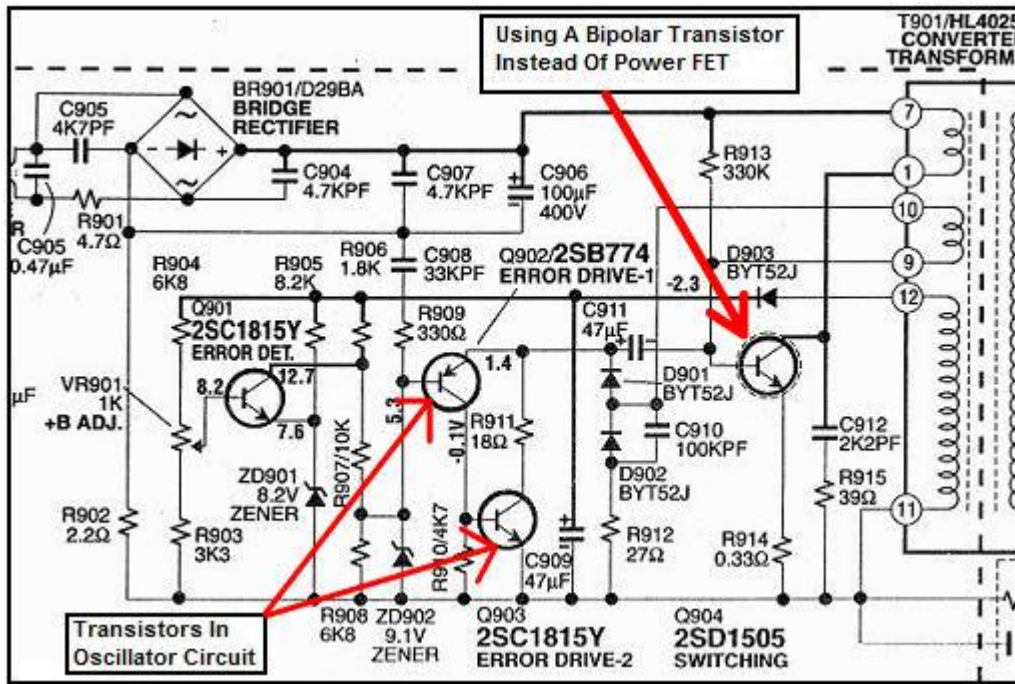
Using A Bipolar Transistor Instead Of Power FET

T901/HL4025 CONVERTER TRANSFORM

BR901/D29BA BRIDGE RECTIFIER

C905 4K7PF

C904 4.7KPF

C907 4.7KPF

C906 100μF 400V

R913 330K

R C905 0.47μF

R901 4.7Ω

R904 6K8

R905 8.2K

R906 1.8K

C908 33KPF

Q902/2SB774 ERROR DRIVE-1

D903 BYT52J

-2.3

Q901 2SC1815Y ERROR DET.

R909 330Ω

C911 47μF

1.4

μF

VR901 1K +B ADJ.

8.2

12.7

7.6

5.3

-0.1V

R911 18Ω

D901 BYT52J

C910 100KPF

C912 2K2PF

D902 BYT52J

R915 39Ω

ZD901 8.2V ZENER

R907/10K

R902 2.2Ω

R903 3K3

R910/4K7

C909 47μF

R912 27Ω

R914 0.33Ω

7

1

10

9

12

11

R908 6K8

ZD902 9.1V ZENER

Q903 2SC1815Y ERROR DRIVE-2

Q904 2SD1505 SWITCHING

Transistors In Oscillator Circuit